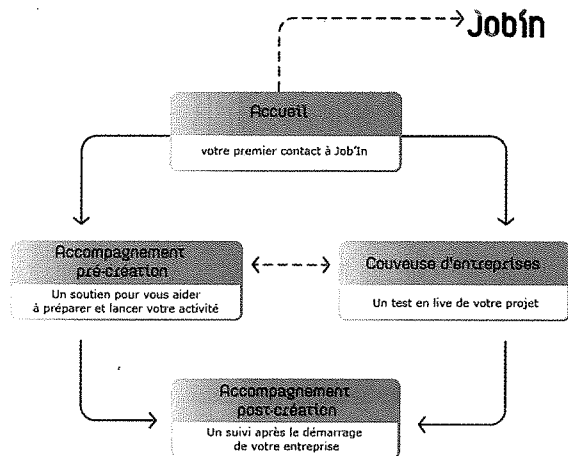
Jobín

Accueil

votre premier contact à Job'In

Accompagnement pré-création

Un soutien pour vous aider à préparer et lancer votre activité

Couveuse d'entreprises

Un test en live de votre projet

Accompagnement post-création

Un suivi après le démarrage de votre entreprise